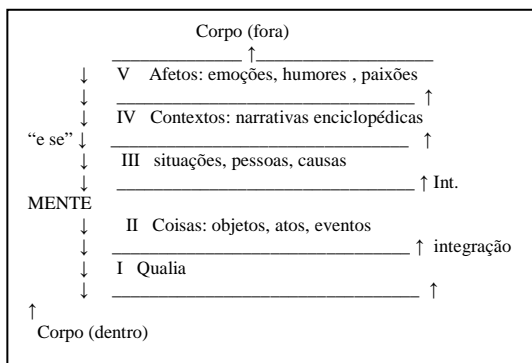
Corpo (fora)

↑

↓ V Afetos: emoções, humores , paixões

↓ ↑

↓ IV Contextos: narrativas enciclopédicas

"e se" ↓ ↑

↓ III situações, pessoas, causas

↓ ↑ Int.

MENTE

↓ II Coisas: objetos, atos, eventos

↓ ↑ integração

↓ I Qualia

↓ ↑

↑

Corpo (dentro)